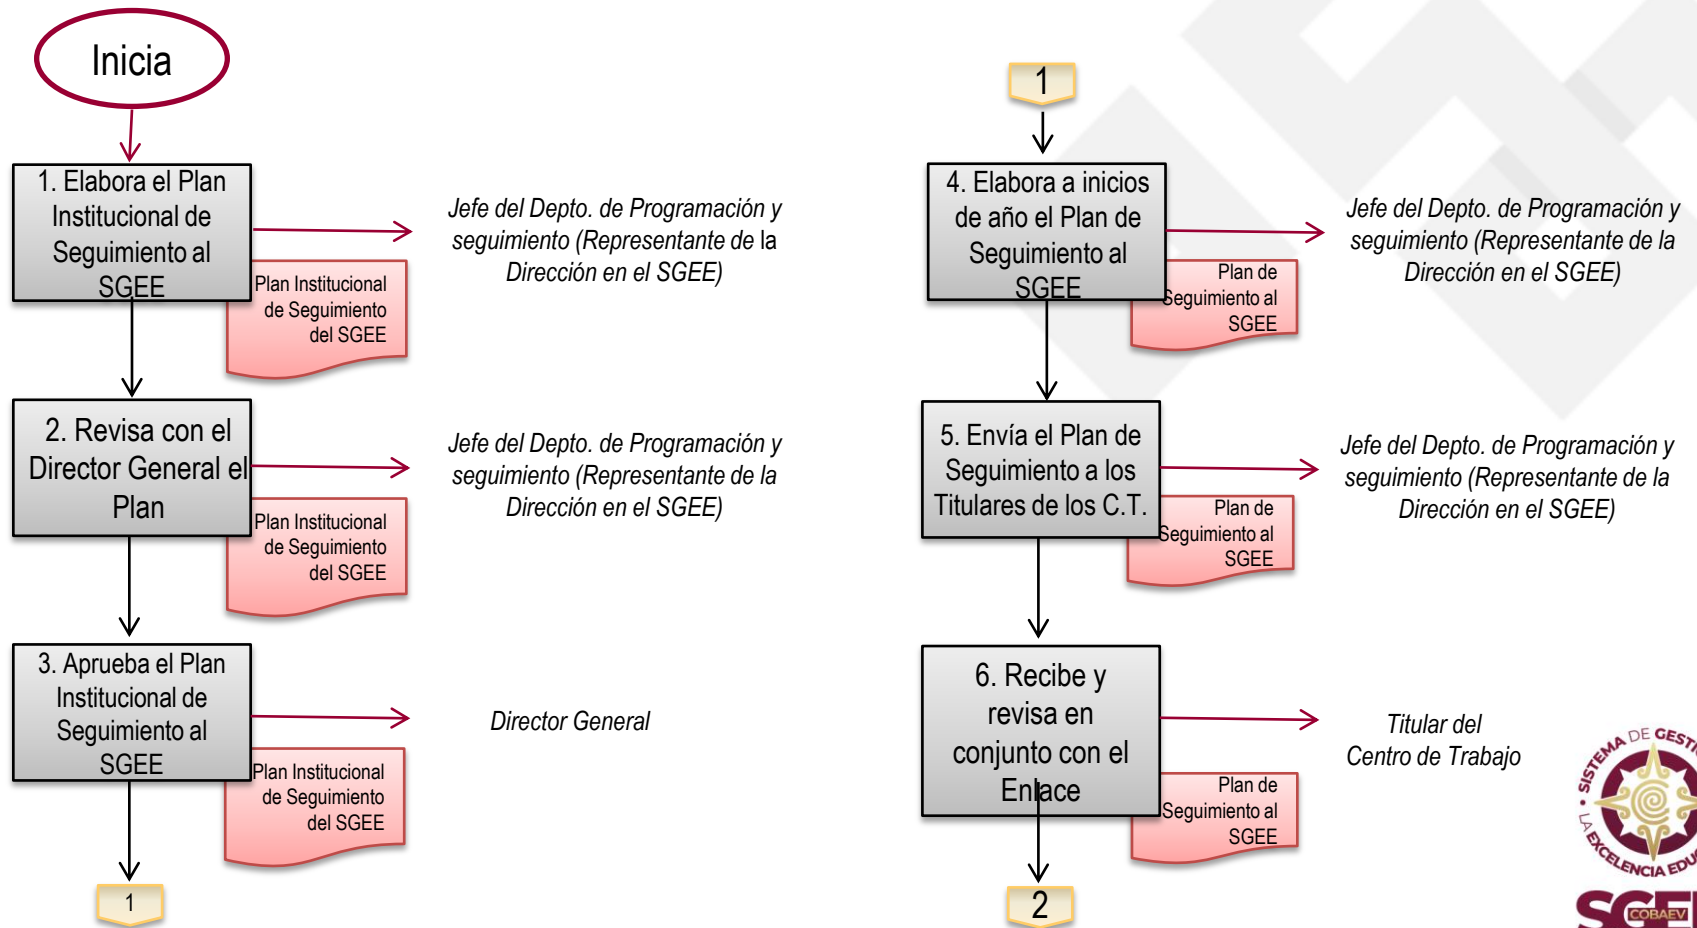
Inicia

1. Elabora el Plan Institucional de Seguimiento al SGEE

Plan Institucional de Seguimiento del SGEE

Jefe del Depto. de Programación y seguimiento (Representante de la Dirección en el SGEE)

2. Revisa con el Director General el Plan

Plan Institucional de Seguimiento del SGEE

Jefe del Depto. de Programación y seguimiento (Representante de la Dirección en el SGEE)

3. Aprueba el Plan Institucional de Seguimiento al SGEE

Plan Institucional de Seguimiento del SGEE

Director General

1

1

4. Elabora a inicios de año el Plan de Seguimiento al SGEE

Plan de Seguimiento al SGEE

Jefe del Depto. de Programación y seguimiento (Representante de la Dirección en el SGEE)

5. Envía el Plan de Seguimiento a los Titulares de los C.T.

Plan de Seguimiento al SGEE

Jefe del Depto. de Programación y seguimiento (Representante de la Dirección en el SGEE)

6. Recibe y revisa en conjunto con el Enlace

Plan de Seguimiento al SGEE

Titular del Centro de Trabajo

2

SISTEMA DE GEST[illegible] LA EXCELENCIA EDU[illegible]
SGE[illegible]
COBAEV